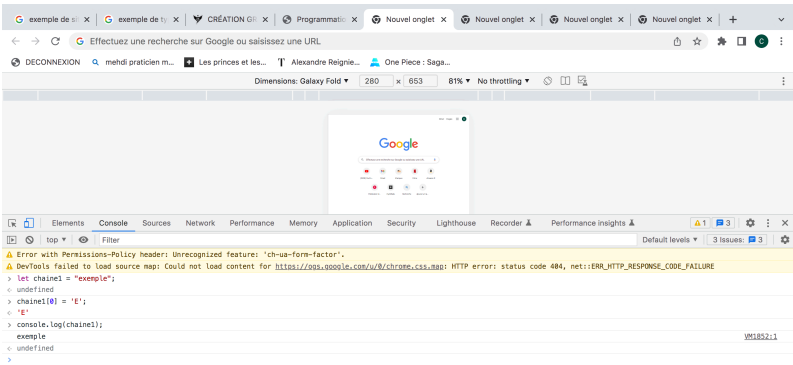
exemple de si | exemple de ty | CRÉATION GR | Programmatic | Nouvel onglet | Nouvel onglet | Nouvel onglet | Nouvel onglet | +

Effectuez une recherche sur Google ou saisissez une URL

DECONNEXION | mehdi praticien m... | Les princes et les... | Alexandre Reignie... | One Piece : Saga...

Dimensions: Galaxy Fold ▾ | 280 | × | 653 | 81% ▾ | No throttling ▾

Google

Elements | Console | Sources | Network | Performance | Memory | Application | Security | Lighthouse | Recorder | Performance insights | 1 | 3

top ▾ | Filter | Default levels ▾ | 3 Issues: 3

Error with Permissions-Policy header: Unrecognized feature: 'ch-ua-form-factor'.
DevTools failed to load source map: Could not load content for https://ogs.google.com/u/0/chrome.css.map: HTTP error: status code 404, net::ERR_HTTP_RESPONSE_CODE_FAILURE
> let chaine1 = "exemple";
< undefined
> chaine1[0] = 'E';
< 'E'
> console.log(chaine1);
exemple | VM1852:1
< undefined
>